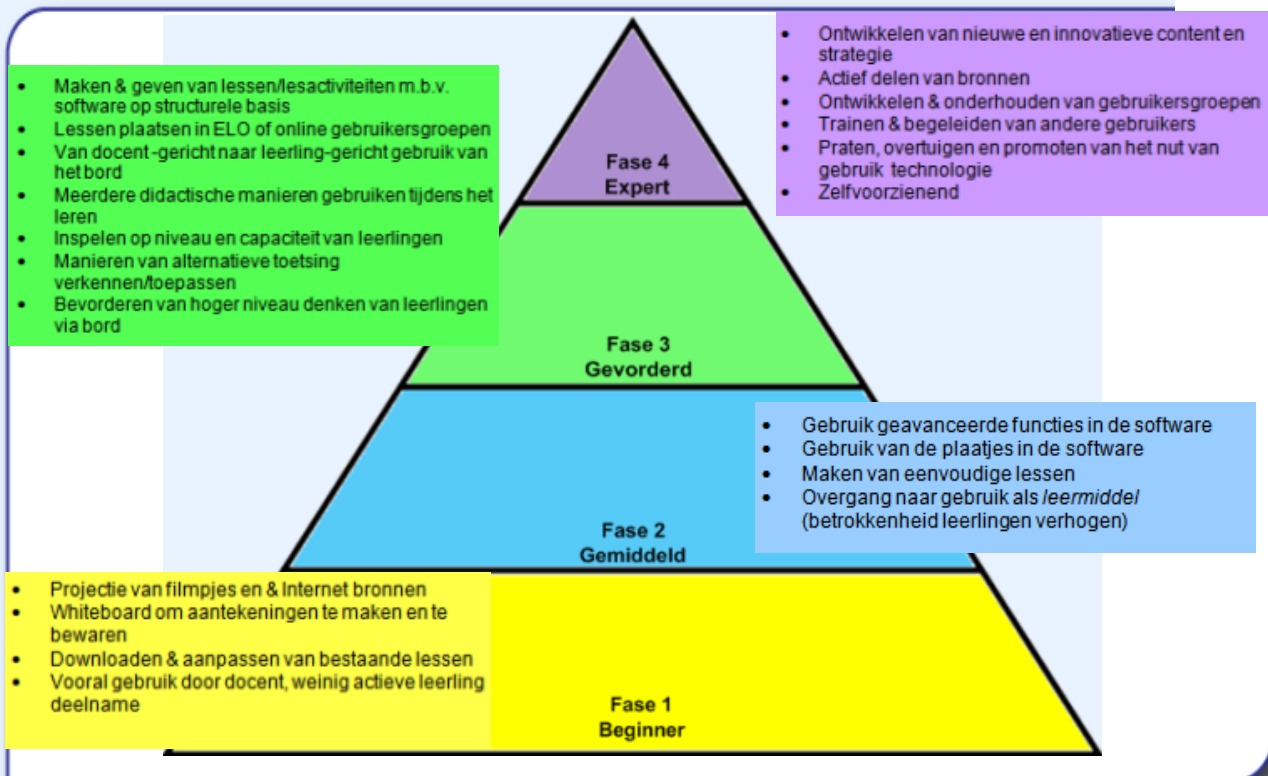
- Ontwikkelen van nieuwe en innovatieve content en strategie
- Actief delen van bronnen
- Ontwikkelen & onderhouden van gebruikersgroepen
- Trainen & begeleiden van andere gebruikers
- Praten, overtuigen en promoten van het nut van gebruik technologie
- Zelfvoorzienend

- Maken & geven van lessen/lesactiviteiten m.b.v. software op structurele basis
- Lessen plaatsen in ELO of online gebruikersgroepen
- Van docent -gericht naar leerling-gericht gebruik van het bord
- Meerdere didactische manieren gebruiken tijdens het leren
- Inspelen op niveau en capaciteit van leerlingen
- Manieren van alternatieve toetsing verkennen/toepassen
- Bevorderen van hoger niveau denken van leerlingen via bord

Fase 4
Expert

Fase 3
Gevorderd

- Gebruik geavanceerde functies in de software
- Gebruik van de plaatjes in de software
- Maken van eenvoudige lessen
- Overgang naar gebruik als *leermiddel* (betrokkenheid leerlingen verhogen)

Fase 2
Gemiddeld

- Projectie van filmpjes en & Internet bronnen
- Whiteboard om aantekeningen te maken en te bewaren
- Downloaden & aanpassen van bestaande lessen
- Vooral gebruik door docent, weinig actieve leerling deelname

Fase 1
Beginner